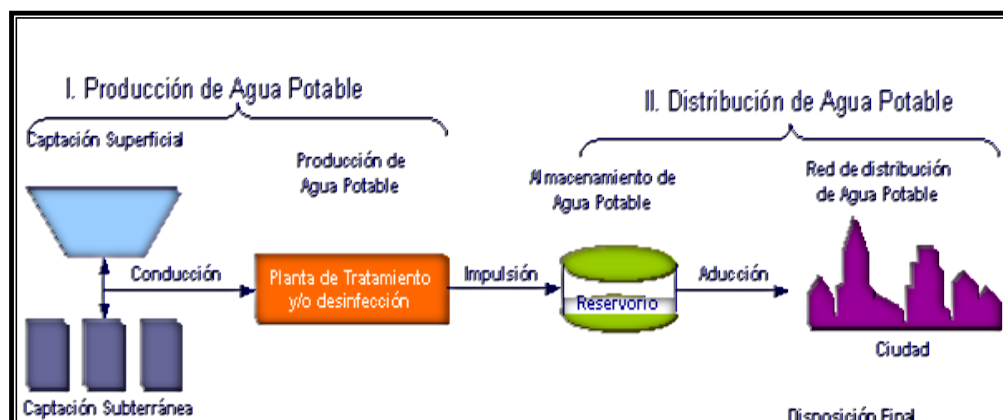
I. Producción de Agua Potable

II. Distribución de Agua Potable

Captación Superficial

Producción de Agua Potable

Almacenamiento de Agua Potable

Red de distribución de Agua Potable

Conducción

Planta de Tratamiento y/o desinfección

Impulsión

Reservorio

Aducción

Ciudad

Captación Subterránea

Disposición Final